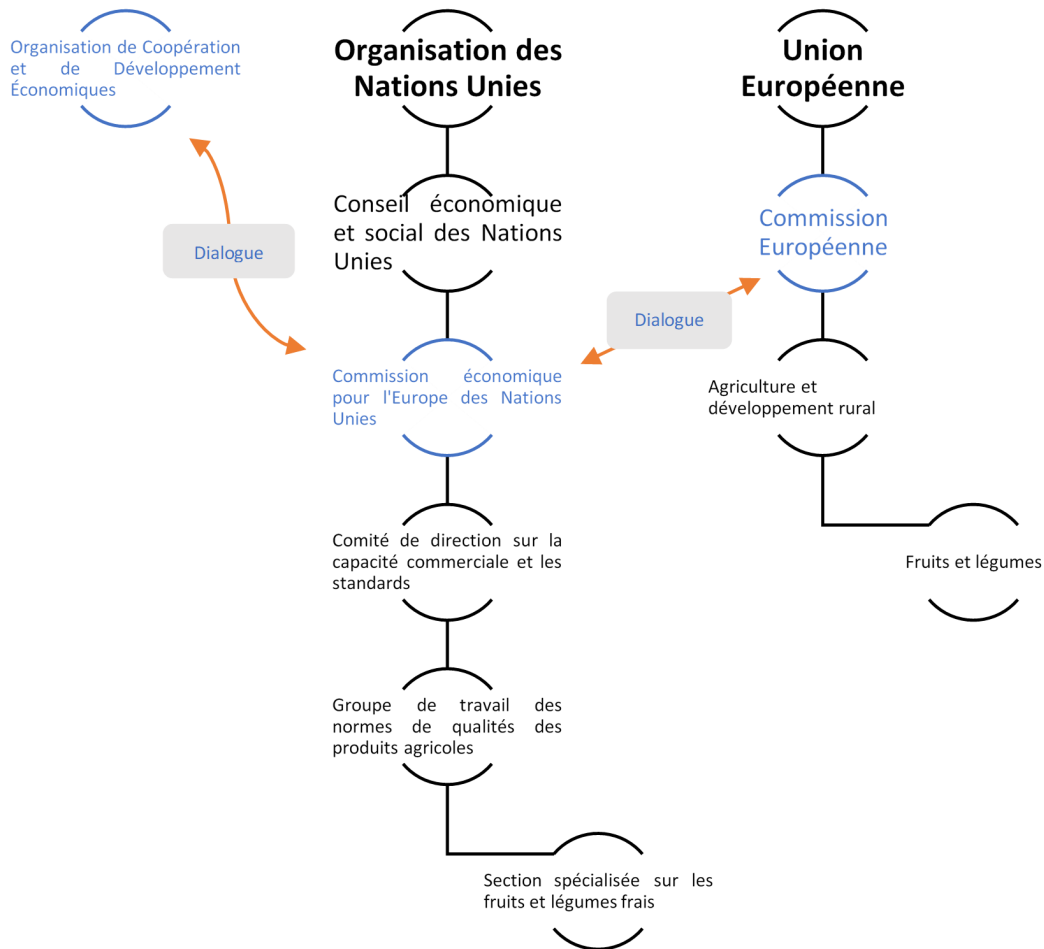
Organisation de Coopération et de Développement Économiques

Organisation des Nations Unies

Union Européenne

Dialogue

Conseil économique et social des Nations Unies

Commission Européenne

Dialogue

Commission économique pour l'Europe des Nations Unies

Agriculture et développement rural

Comité de direction sur la capacité commerciale et les standards

Fruits et légumes

Groupe de travail des normes de qualités des produits agricoles

Section spécialisée sur les fruits et légumes frais